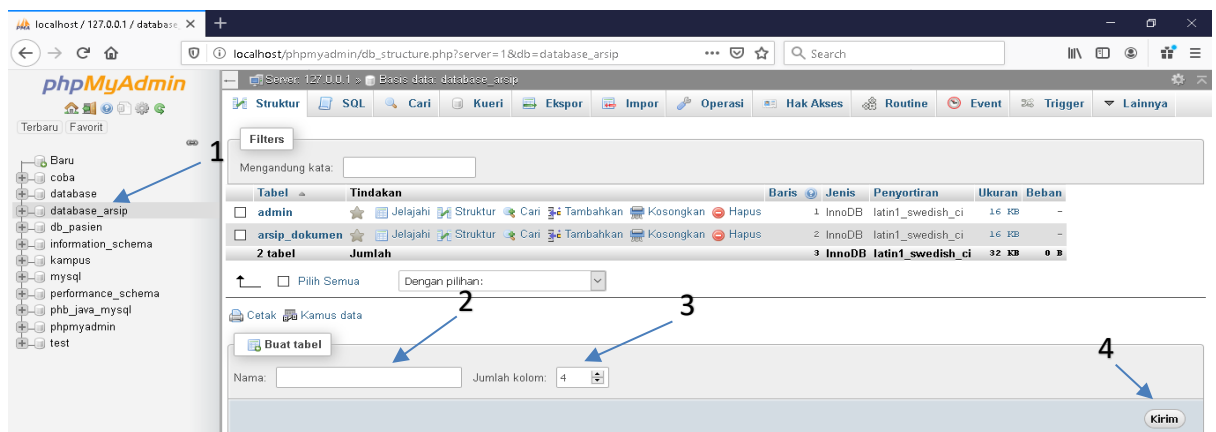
localhost / 127.0.0.1 / database_

localhost/phpmyadmin/db_structure.php?server=1&db=database_arsip

Search

phpMyAdmin

Terbaru Favorit

Baru
coba
database
database_arsip
db_pasien
information_schema
kampus
mysql
performance_schema
phb_java_mysql
phpmyadmin
test

1

Server: 127.0.0.1 » Basis data: database_arsip

Struktur SQL Cari Kueri Ekspor Impor Operasi Hak Akses Routine Event Trigger Lainnya

Filters

Mengandung kata:

| Tabel | Tindakan | Baris | Jenis | Penyortiran | Ukuran | Beban |
|---|---|---|---|---|---|---|
| admin | Jelajahi Struktur Cari Tambahkan Kosongkan Hapus | 1 | InnoDB | latin1_swedish_ci | 16 KB | - |
| arsip_dokumen | Jelajahi Struktur Cari Tambahkan Kosongkan Hapus | 2 | InnoDB | latin1_swedish_ci | 16 KB | - |
| 2 tabel | Jumlah | 3 | InnoDB | latin1_swedish_ci | 32 KB | 0 B |

Pilih Semua Dengan pilihan:

2 3

Cetak Kamus data

Buat tabel

4

Nama: Jumlah kolom: 4

Kirim